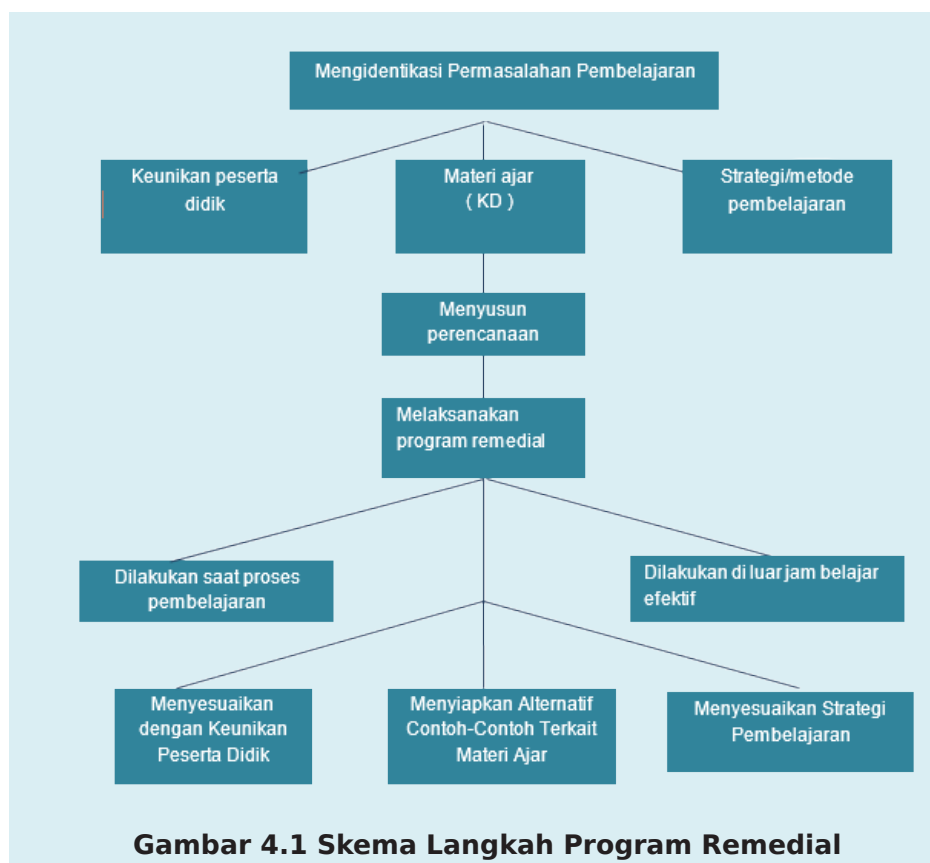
Mengidentikasi Permasalahan Pembelajaran

Keunikan peserta didik

Materi ajar ( KD )

Strategi/metode pembelajaran

Menyusun perencanaan

Melaksanakan program remedial

Dilakukan saat proses pembelajaran

Dilakukan di luar jam belajar efektif

Menyesuaikan dengan Keunikan Peserta Didik

Menyiapkan Alternatif Contoh-Contoh Terkait Materi Ajar

Menyesuaikan Strategi Pembelajaran

Gambar 4.1 Skema Langkah Program Remedial